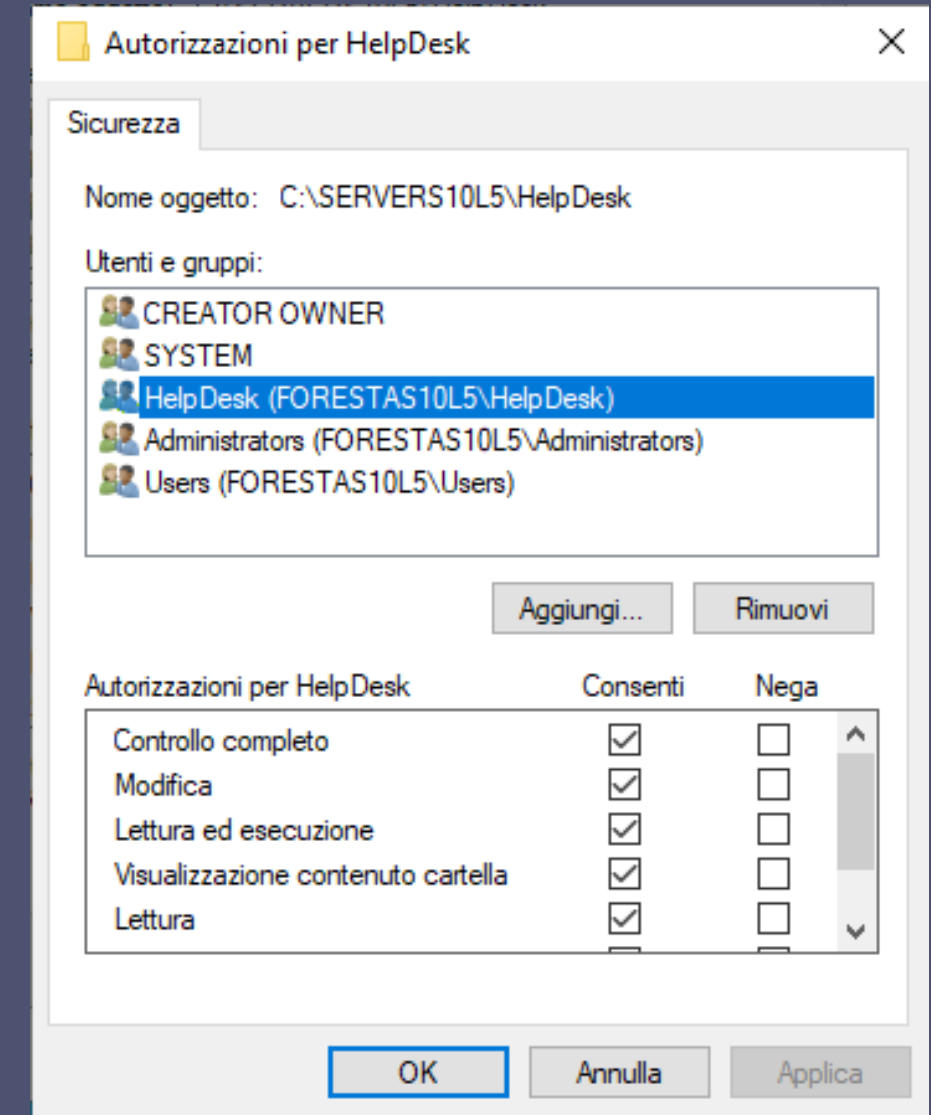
Autorizzazioni per HelpDesk

Sicurezza

Nome oggetto: C:\SERVERS10L5\HelpDesk

Utenti e gruppi:

CREATOR OWNER
SYSTEM
HelpDesk (FORESTAS10L5\HelpDesk)
Administrators (FORESTAS10L5\Administrators)
Users (FORESTAS10L5\Users)

Aggiungi...
Rimuovi

| Autorizzazioni per HelpDesk | Consenti | Nega |
|---|---|---|
| Controllo completo | ☑ | ☐ |
| Modifica | ☑ | ☐ |
| Lettura ed esecuzione | ☑ | ☐ |
| Visualizzazione contenuto cartella | ☑ | ☐ |
| Lettura | ☑ | ☐ |

OK
Annulla
Applica